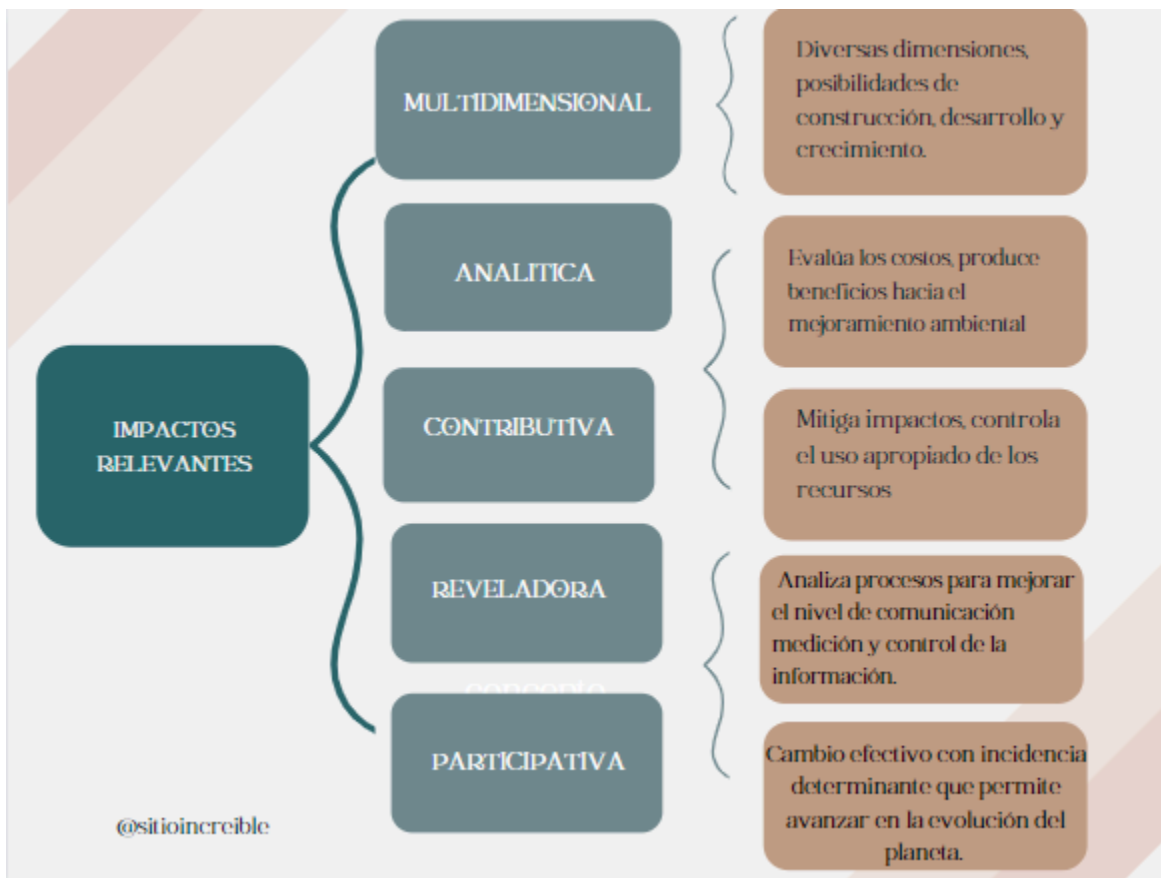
IMPACTOS RELEVANTES

MULTIDIMENSIONAL

Diversas dimensiones, posibilidades de construcción, desarrollo y crecimiento.

ANALITICA

CONTRIBUTIVA

Evalúa los costos, produce beneficios hacia el mejoramiento ambiental

Mitiga impactos, controla el uso apropiado de los recursos

REVELADORA

PARTICIPATIVA

Analiza procesos para mejorar el nivel de comunicación medición y control de la información.

Cambio efectivo con incidencia determinante que permite avanzar en la evolución del planeta.

@sitioincreible